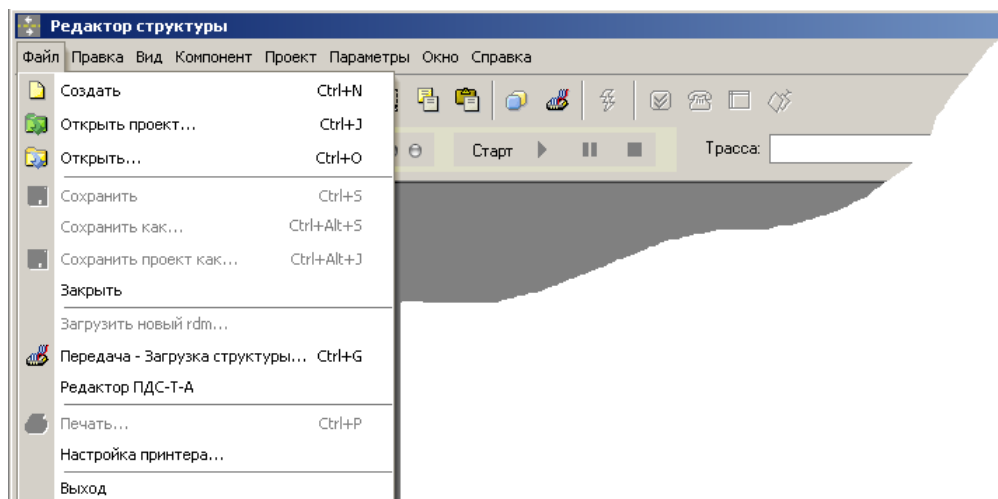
Редактор структуры

Файл Правка Вид Компонент Проект Параметры Окно Справка

Создать Ctrl+N
Открыть проект... Ctrl+J
Открыть... Ctrl+O
Сохранить Ctrl+S
Сохранить как... Ctrl+Alt+S
Сохранить проект как... Ctrl+Alt+J
Закрыть
Загрузить новый rdm...
Передача - Загрузка структуры... Ctrl+G
Редактор ПДС-Т-А
Печать... Ctrl+P
Настройка принтера...
Выход

Старт

Трасса: